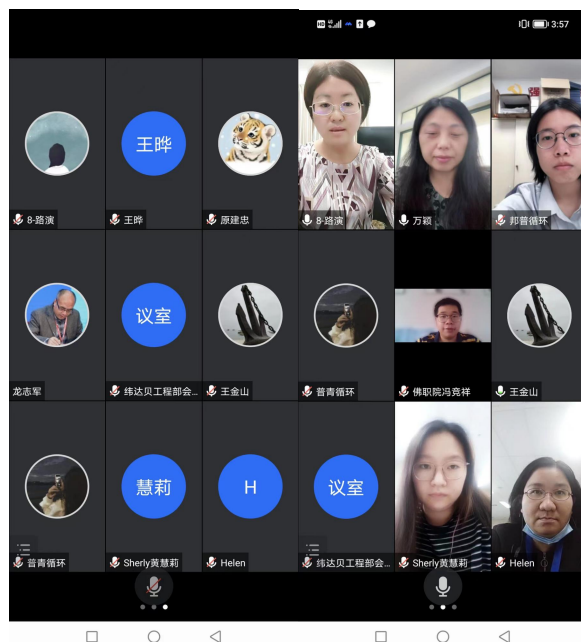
3:57

王晔

8-路演

王晔

原建忠

8-路演

万颖

邦普循环

议室

龙志军

纬达贝工程部会...

王金山

普青循环

佛职院冯竞祥

王金山

慧莉

H

议室

普青循环

Sherly黄慧莉

Helen

纬达贝工程部会...

Sherly黄慧莉

Helen